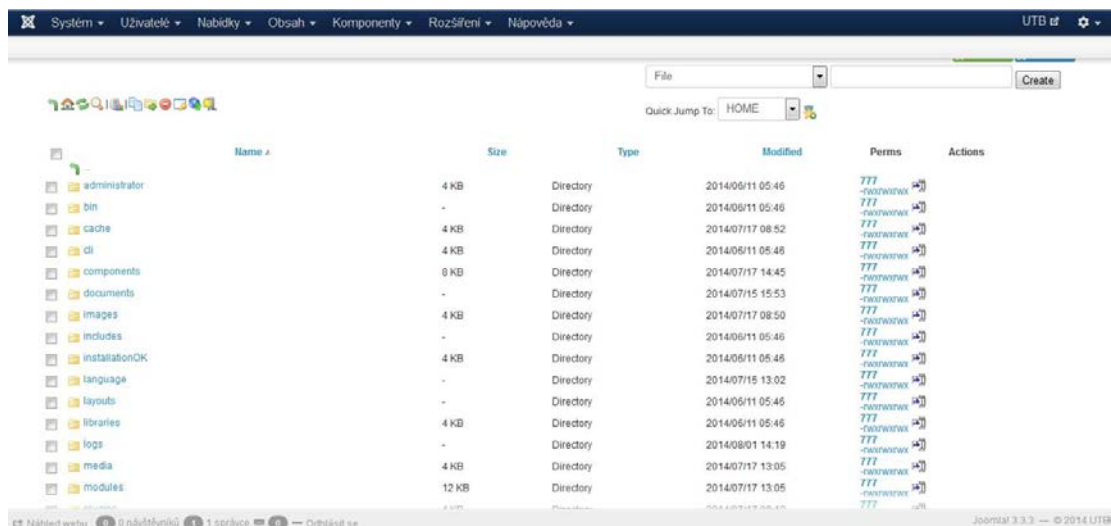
Systém ▾ Uživatelé ▾ Nabídky ▾ Obsah ▾ Komponenty ▾ Rozšíření ▾ Nápověda ▾

UTB

File

Create

Quick Jump To: HOME

| | Name | Size | Type | Modified | Perms | Actions |
|---|---|---|---|---|---|---|
| | .. | | | | | |
| | administrator | 4 KB | Directory | 2014/06/11 05:46 | 777 -rwxrwxrwx | |
| | bin | - | Directory | 2014/06/11 05:46 | 777 -rwxrwxrwx | |
| | cache | 4 KB | Directory | 2014/07/17 08:52 | 777 -rwxrwxrwx | |
| | cli | 4 KB | Directory | 2014/06/11 05:46 | 777 -rwxrwxrwx | |
| | components | 8 KB | Directory | 2014/07/17 14:45 | 777 -rwxrwxrwx | |
| | documents | - | Directory | 2014/07/15 15:53 | 777 -rwxrwxrwx | |
| | images | 4 KB | Directory | 2014/07/17 08:50 | 777 -rwxrwxrwx | |
| | includes | - | Directory | 2014/06/11 05:46 | 777 -rwxrwxrwx | |
| | installationOK | 4 KB | Directory | 2014/06/11 05:46 | 777 -rwxrwxrwx | |
| | language | - | Directory | 2014/07/15 13:02 | 777 -rwxrwxrwx | |
| | layouts | - | Directory | 2014/06/11 05:46 | 777 -rwxrwxrwx | |
| | libraries | 4 KB | Directory | 2014/06/11 05:46 | 777 -rwxrwxrwx | |
| | logs | - | Directory | 2014/08/01 14:19 | 777 -rwxrwxrwx | |
| | media | 4 KB | Directory | 2014/07/17 13:05 | 777 -rwxrwxrwx | |
| | modules | 12 KB | Directory | 2014/07/17 13:05 | 777 -rwxrwxrwx | |
| | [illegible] | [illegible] | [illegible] | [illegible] | 777 | |

Náhled webu 0 návštěvníků 1 správce 0 — Odhlásit se

Joomla! 3.3.3 — © 2014 UTB